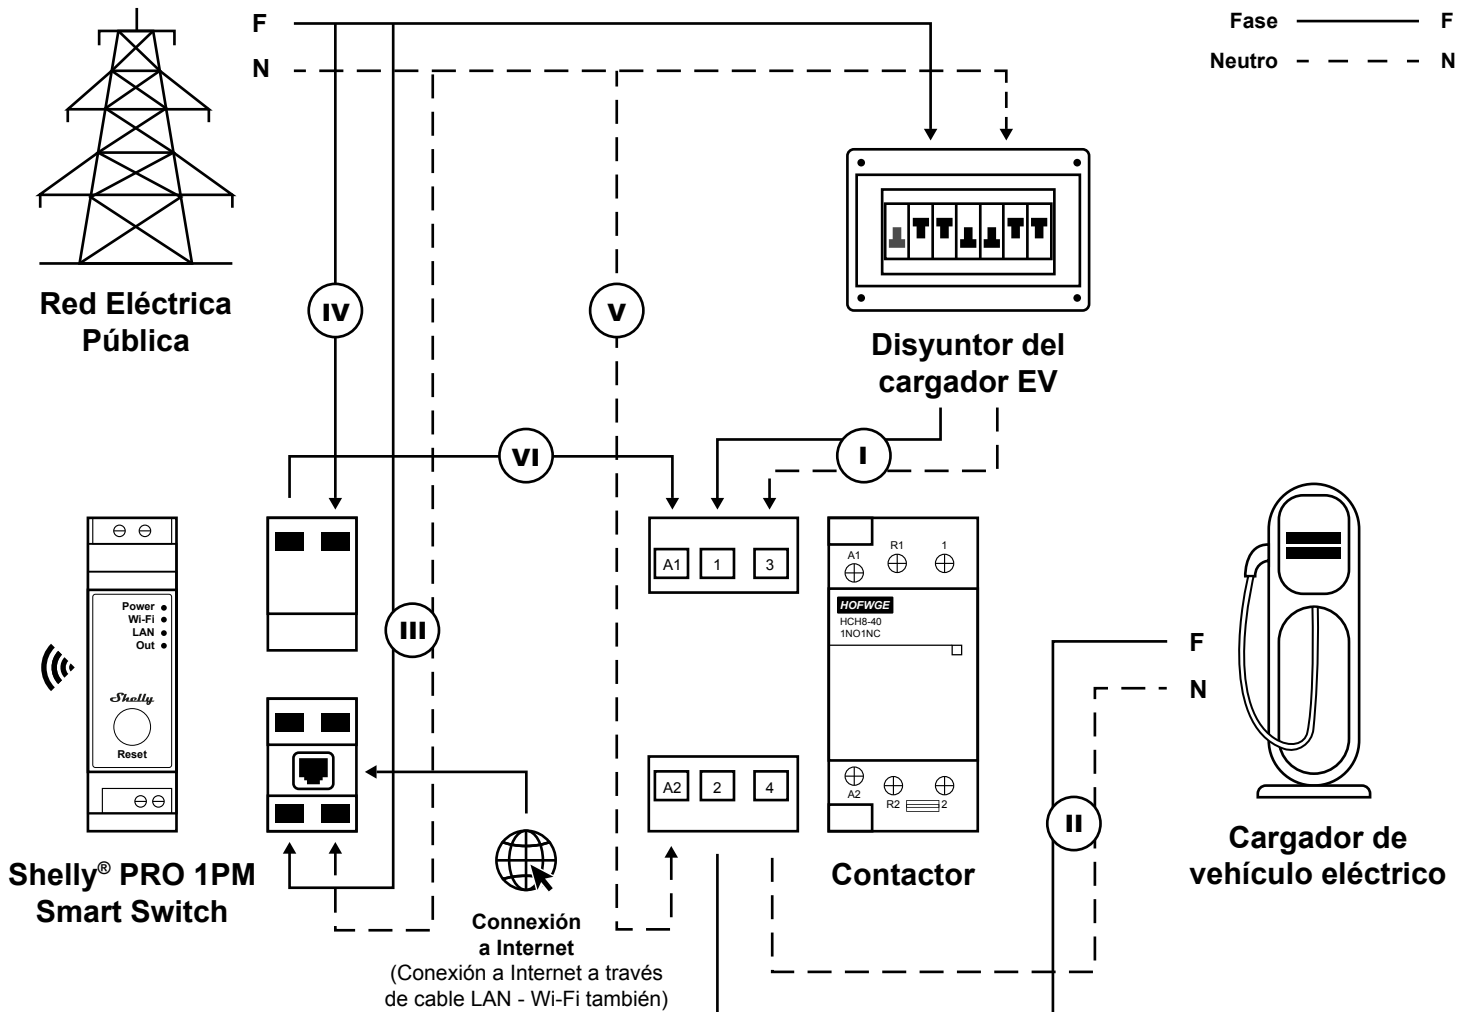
F
N

Fase F
Neutro N

Red Eléctrica Pública

IV

V

Disyuntor del cargador EV

VI

I

Power
Wi-Fi
LAN
Out

Shelly
Reset

III

A1 1 3

A1 R1 1
HOFWGE
HCH8-40
1NO1NC

F
N

A2 2 4

A2 R2 2

II

Shelly® PRO 1PM Smart Switch

Connexión a Internet
(Conexión a Internet a través de cable LAN - Wi-Fi también)

Contactor

Cargador de vehículo eléctrico